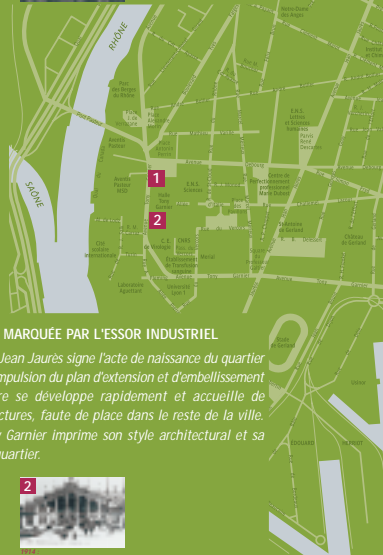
RHÔNE

SAONE

Notre-Dame des Anges

Parc des Berges du Rhône

Institut

E.N.S. Lettres et Sciences humaines

Parc Blandan

Centre de perfectionnement professionnel Marie Dubost

Halle Tony Garnier

E.N.S. Sciences

1

2

Cité internationale

Laboratoire Agriculture

C.E. de Biologie

CNRS

Entreprises de Transfert

Université Lyon 1

Stade de Gerland

Château de Gerland

Marché

EDOUARD

HERRIOT

MARQUÉE PAR L'ESSOR INDUSTRIEL

Jean Jaurès signe l'acte de naissance du quartier impulsion du plan d'extension et d'embellissement re se développe rapidement et accueille de ctures, faute de place dans le reste de la ville. Garnier imprime son style architectural et sa quartier.

2

1914